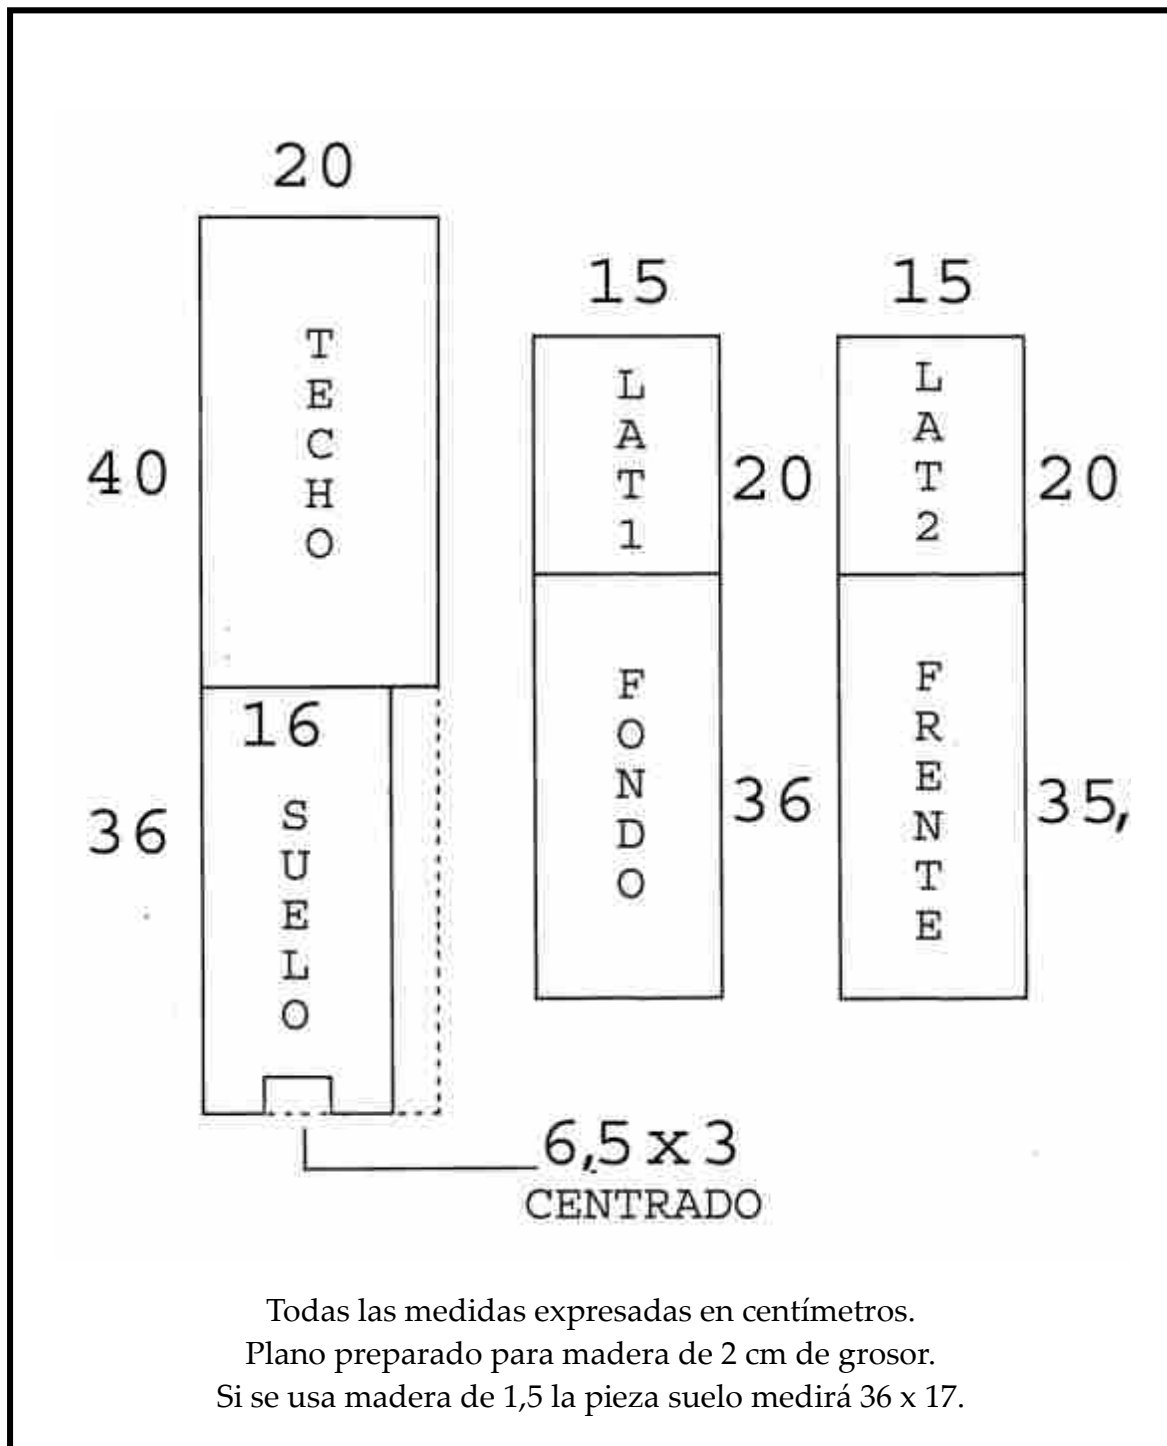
20

TECHO

40

16

SUELO

36

15

LAT 1

20

FONDO

36

15

LAT 2

20

FRENTE

35,

6,5 x 3
CENTRADO

Todas las medidas expresadas en centímetros.
Plano preparado para madera de 2 cm de grosor.
Si se usa madera de 1,5 la pieza suelo medirá 36 x 17.